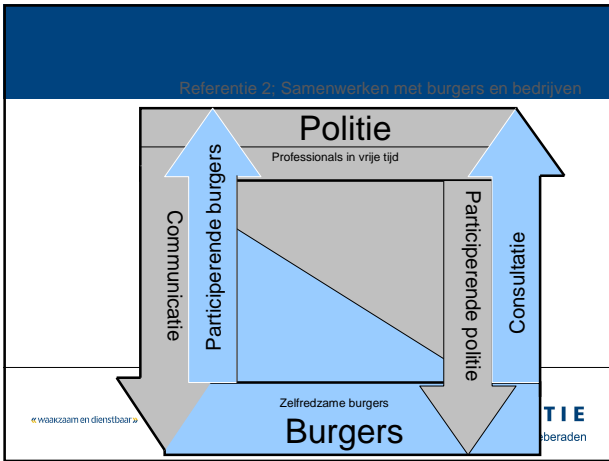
Referentie 2; Samenwerken met burgers en bedrijven

Politie

Professionals in vrije tijd

Participerende burgers

Communicatie

Participerende politie

Consultatie

Zelfredzame burgers

Burgers

« waakzaam en dienstbaar »

TIE

eberaden